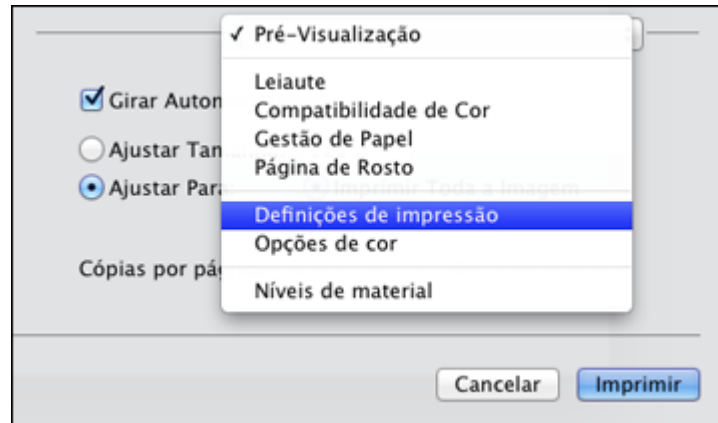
✓ Pré-Visualização

Leiaute
Compatibilidade de Cor
Gestão de Papel
Página de Rosto

Definições de impressão
Opções de cor

Níveis de material

Girar Auton

Ajustar Tan

Ajustar Para

Imprimir Toda a Imagem

Cópias por pág

Cancelar
Imprimir